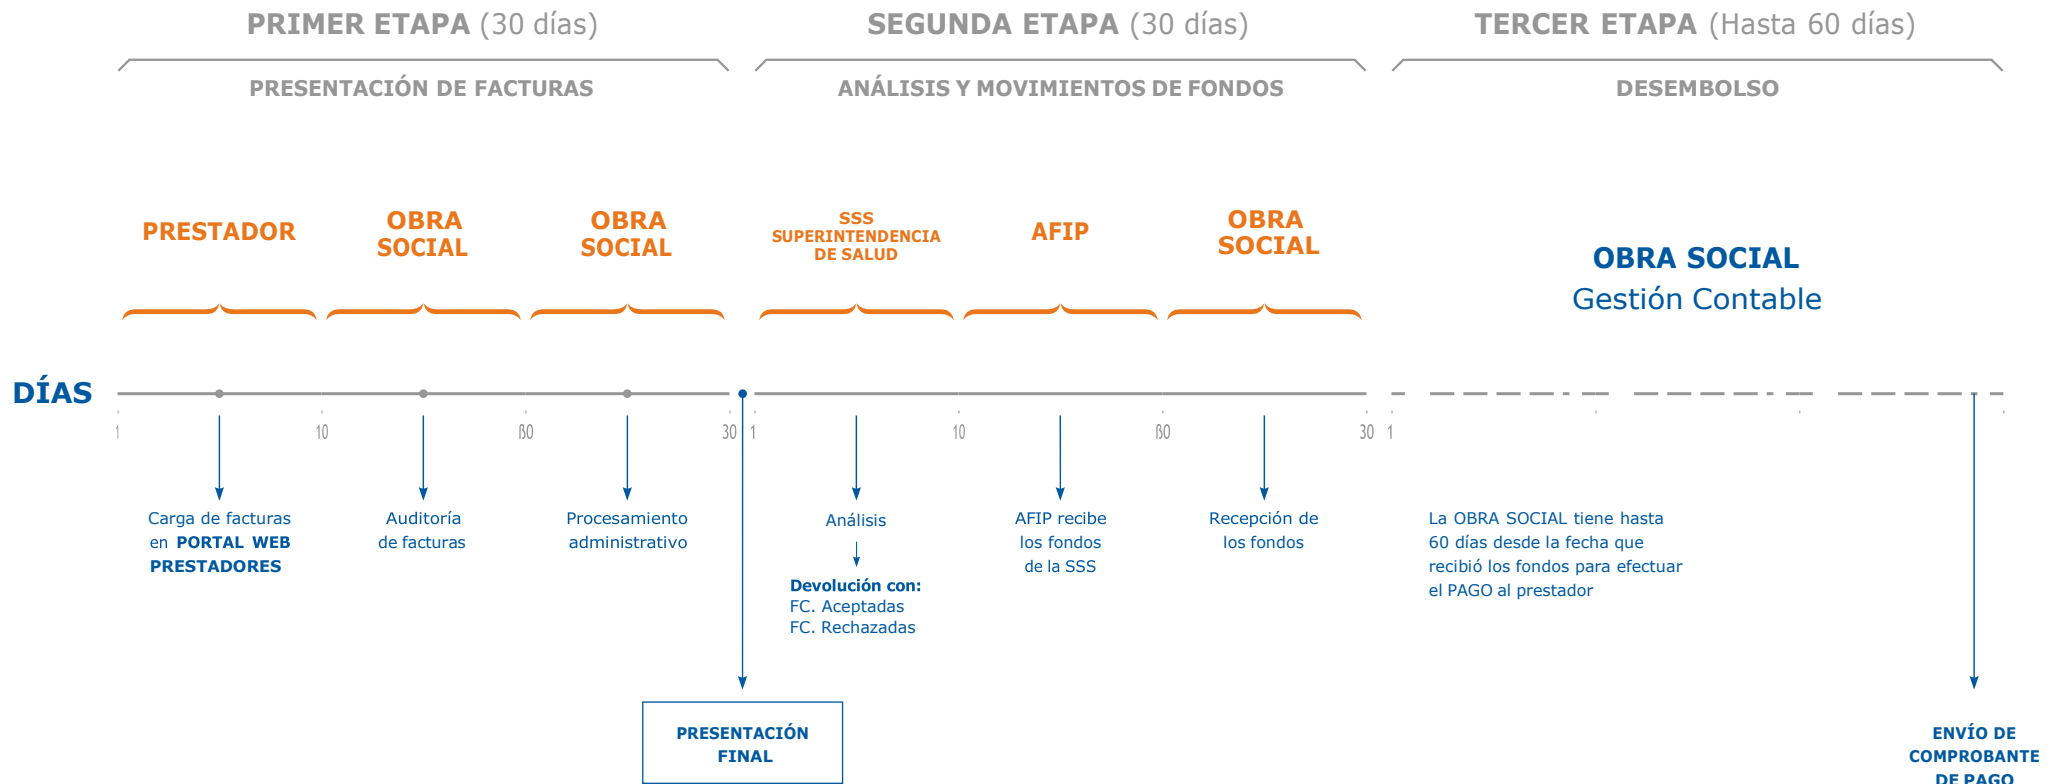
PRIMER ETAPA (30 días)

PRESENTACIÓN DE FACTURAS

SEGUNDA ETAPA (30 días)

ANÁLISIS Y MOVIMIENTOS DE FONDOS

TERCER ETAPA (Hasta 60 días)

DESEMBOLSO

PRESTADOR

OBRA SOCIAL

OBRA SOCIAL

SSS SUPERINTENDENCIA DE SALUD

AFIP

OBRA SOCIAL

OBRA SOCIAL
Gestión Contable

DÍAS

1 10 20 30 1 10 20 30 1

Carga de facturas en PORTAL WEB PRESTADORES

Auditoría de facturas

Procesamiento administrativo

Análisis

Devolución con:
FC. Aceptadas
FC. Rechazadas

AFIP recibe los fondos de la SSS

Recepción de los fondos

La OBRA SOCIAL tiene hasta 60 días desde la fecha que recibió los fondos para efectuar el PAGO al prestador

PRESENTACIÓN FINAL

ENVÍO DE COMPROBANTE DE PAGO